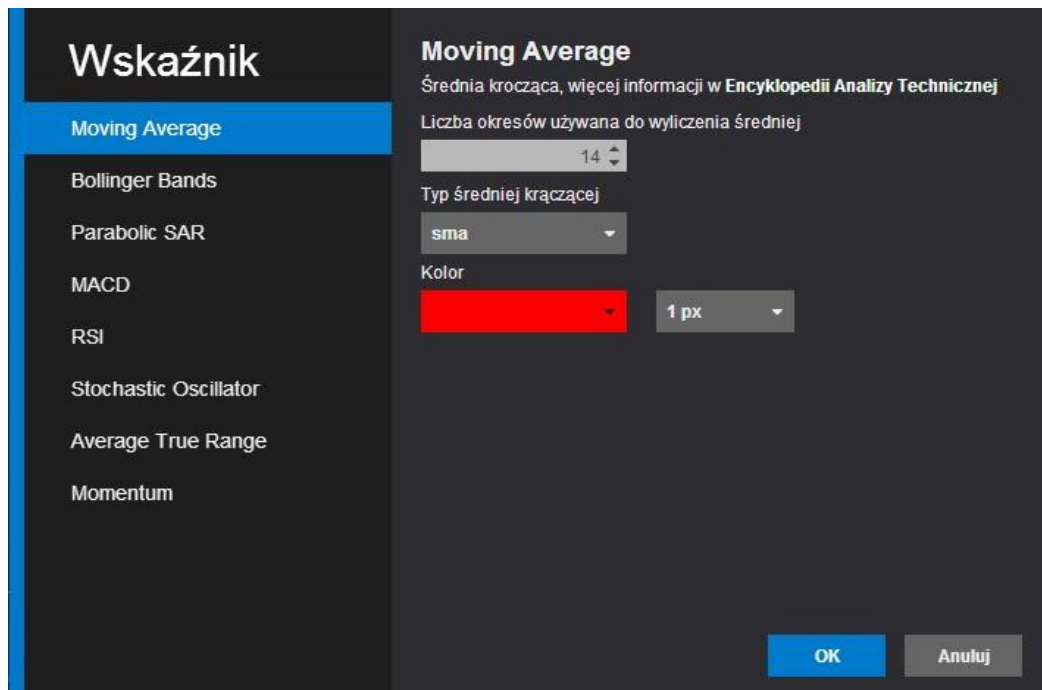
Wskaźnik

Moving Average

Bollinger Bands

Parabolic SAR

MACD

RSI

Stochastic Oscillator

Average True Range

Momentum

Moving Average

Średnia krocząca, więcej informacji w **Encyklopedii Analizy Technicznej**

Liczba okresów używana do wyliczenia średniej

14

Typ średniej kraczącej

sma

Kolor

1 px

OK

Anuluj